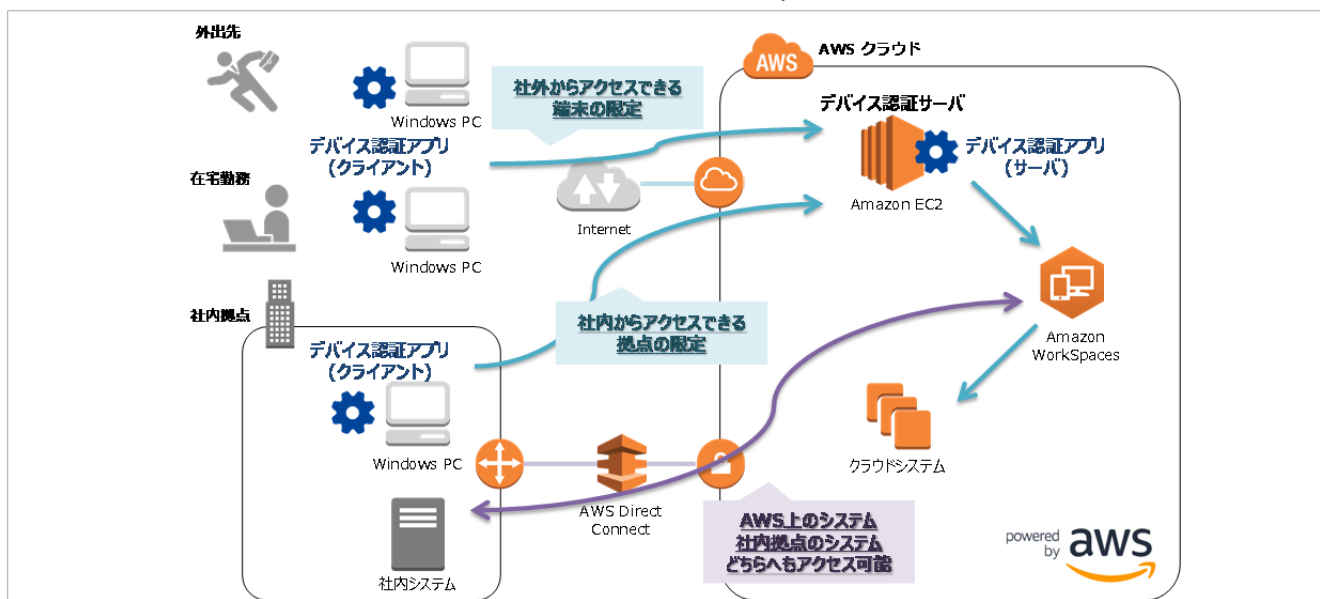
外出先

Windows PC

デバイス認証アプリ
（クライアント）

在宅勤務

Windows PC

社内拠点

デバイス認証アプリ
（クライアント）

Windows PC

社内システム

社外からアクセスできる
端末の限定

Internet

社内からアクセスできる
拠点の限定

AWS Direct Connect

AWS

AWS クラウド

デバイス認証サーバ

デバイス認証アプリ
（サーバ）

Amazon EC2

Amazon WorkSpaces

クラウドシステム

AWS上のシステム
社内拠点のシステム
どちらへもアクセス可能

powered by aws